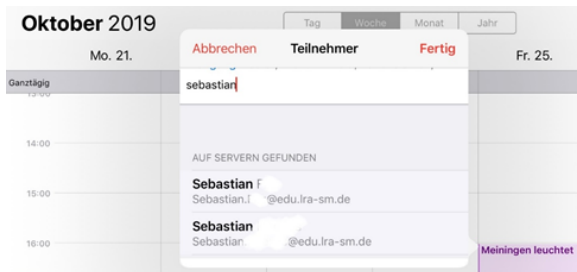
Oktober 2019

Tag Woche Monat Jahr

Mo. 21.

Fr. 25.

Ganztägig

14:00

15:00

16:00

Abbrechen Teilnehmer Fertig

sebastian

AUF SERVERN GEFUNDEN

Sebastian F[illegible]
Sebastian.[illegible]@edu.lra-sm.de

Sebastian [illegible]
Sebastian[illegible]@edu.lra-sm.de

Meiningen leuchtet